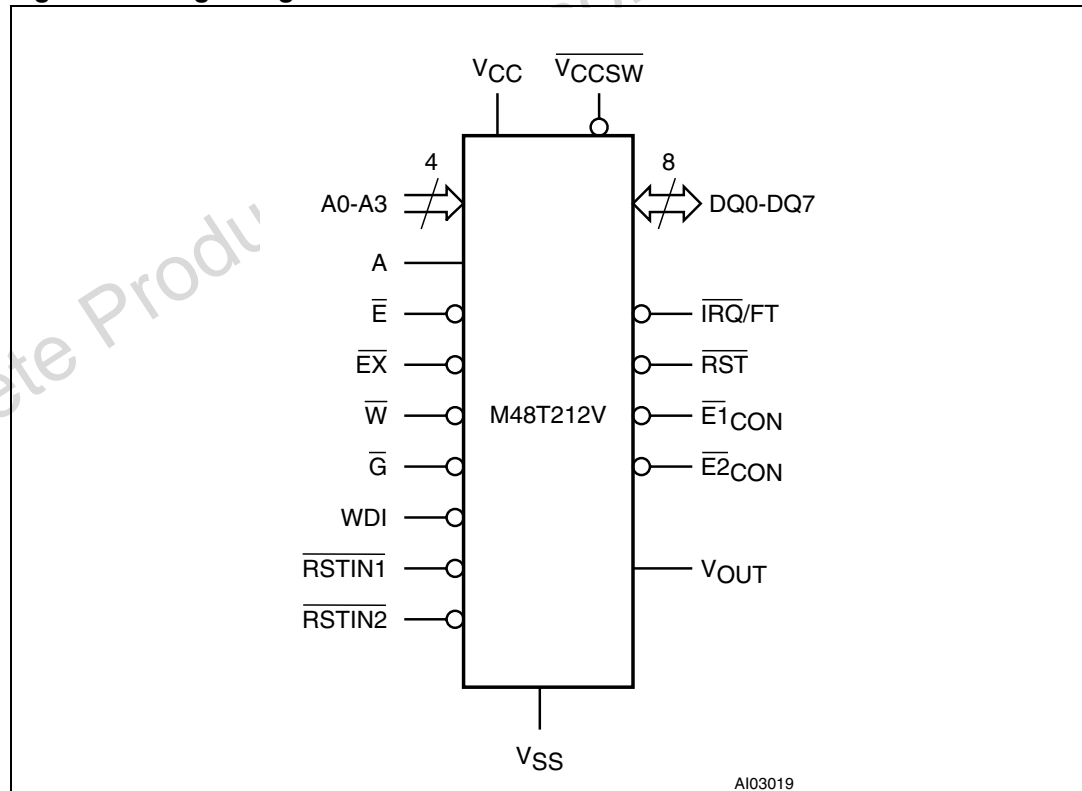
$V_{CC}$ $\overline{V_{CCSW}}$

4 8

A0-A3

DQ0-DQ7

A

$\overline{E}$

$\overline{IRQ}$/FT

$\overline{EX}$

$\overline{RST}$

$\overline{W}$

M48T212V

$\overline{E1}_{CON}$

$\overline{G}$

$\overline{E2}_{CON}$

WDI

$\overline{RSTIN1}$

$V_{OUT}$

$\overline{RSTIN2}$

$V_{SS}$

AI03019

ete Produ